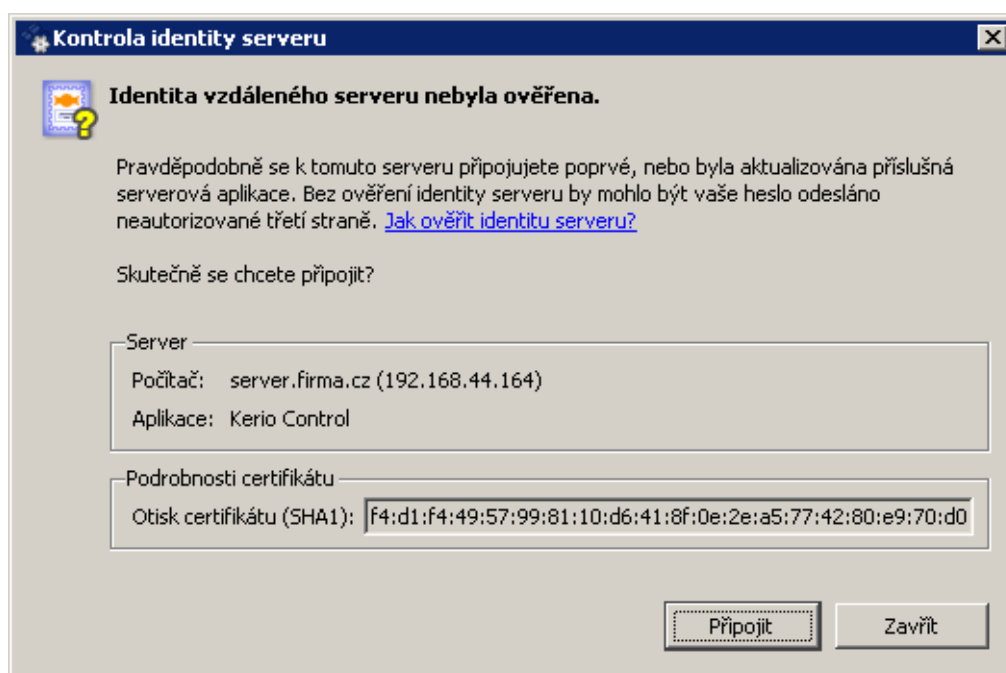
Kontrola identity serveru

Identita vzdáleného serveru nebyla ověřena.

Pravděpodobně se k tomuto serveru připojujete poprvé, nebo byla aktualizována příslušná serverová aplikace. Bez ověření identity serveru by mohlo být vaše heslo odesláno neautorizované třetí straně. Jak ověřit identitu serveru?

Skutečně se chcete připojit?

Server
Počítač: server.firma.cz (192.168.44.164)
Aplikace: Kerio Control

Podrobnosti certifikátu
Otisk certifikátu (SHA1): f4:d1:f4:49:57:99:81:10:d6:41:8f:0e:2e:a5:77:42:80:e9:70:d0

Připojit
Zavřít